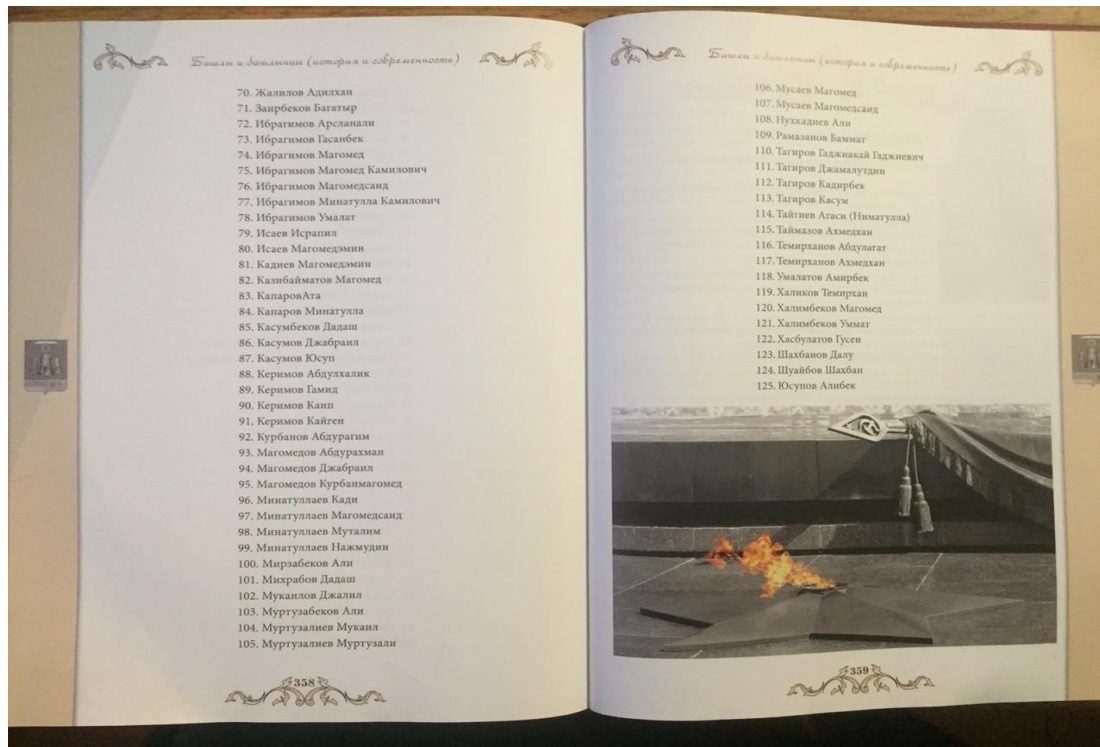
Башлы и башлынцы (история и современность)

70. Жалилов Адилхан
71. Заирбеков Багатыр
72. Ибрагимов Арсланали
73. Ибрагимов Гасанбек
74. Ибрагимов Магомед
75. Ибрагимов Магомед Камилович
76. Ибрагимов Магомедсаид
77. Ибрагимов Минатулла Камилович
78. Ибрагимов Умалат
79. Исаев Исрапил
80. Исаев Магомедэмин
81. Кадиев Магомедэмин
82. Казибайматов Магомед
83. КапаровАта
84. Капаров Минатулла
85. Касумбеков Дадаш
86. Касумов Джабраил
87. Касумов Юсуп
88. Керимов Абдулхалик
89. Керимов Гамид
90. Керимов Каип
91. Керимов Кайген
92. Курбанов Абдурагим
93. Магомедов Абдурахман
94. Магомедов Джабраил
95. Магомедов Курбанмагомед
96. Минатуллаев Кади
97. Минатуллаев Магомедсаид
98. Минатуллаев Муталим
99. Минатуллаев Нажмудин
100. Мирзабеков Али
101. Михрабов Дадаш
102. Мукаилов Джалил
103. Муртузабеков Али
104. Муртузалиев Мукаил
105. Муртузалиев Муртузали

358

Башлы и башлынцы (история и современность)

106. Мусаев Магомед
107. Мусаев Магомедсаид
108. Нуххадиев Али
109. Рамазанов Баммат
110. Тагиров Гаджикакай Гаджиевич
111. Тагиров Джамалутдин
112. Тагиров Кадирбек
113. Тагиров Касум
114. Тайгиев Агаси (Ниматулла)
115. Таймазов Ахмедхан
116. Темирханов Абдулагат
117. Темирханов Ахмедхан
118. Умалатов Амирбек
119. Халиков Темирхан
120. Халимбеков Магомед
121. Халимбеков Уммат
122. Хасбулатов Гусен
123. Шахбанов Далу
124. Шуайбов Шахбан
125. Юсупов Алибек

359